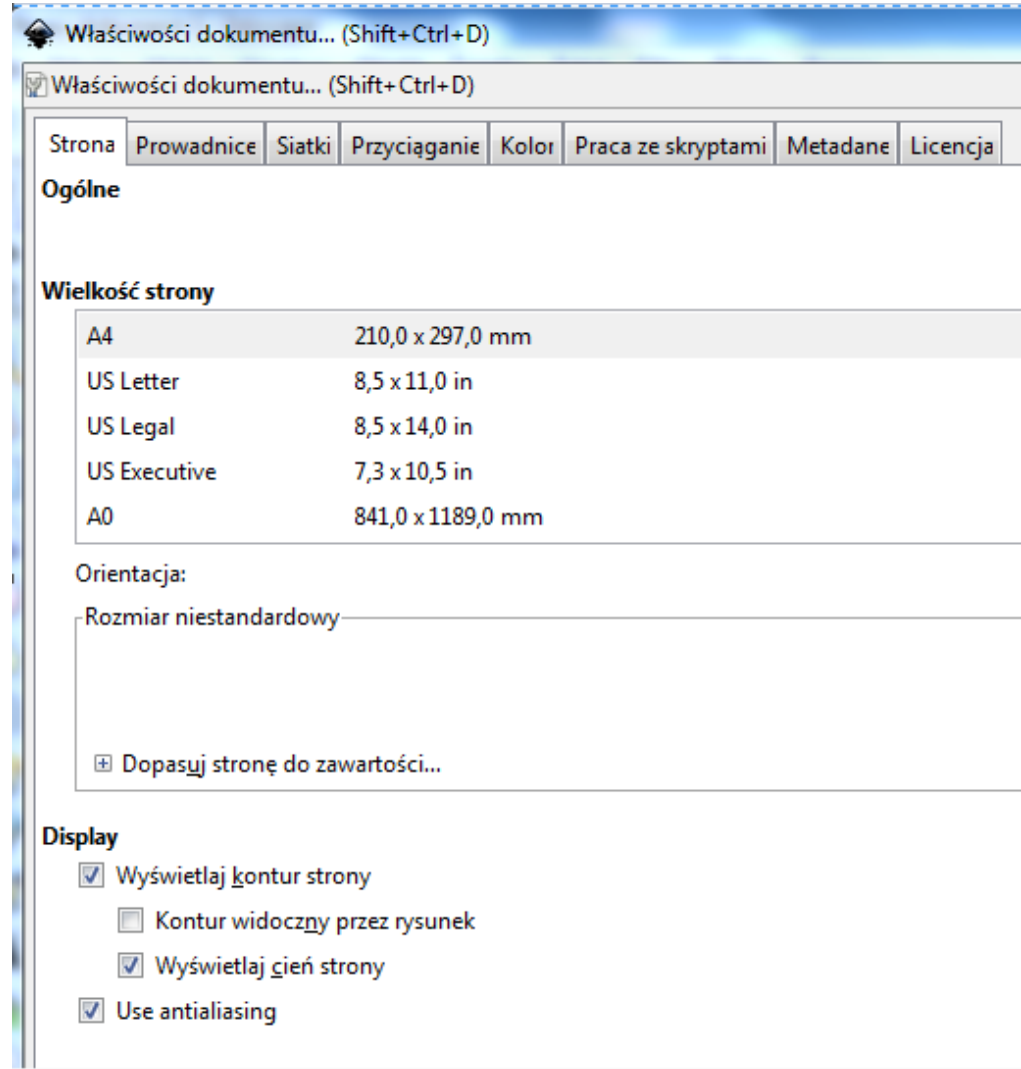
Właściwości dokumentu... (Shift+Ctrl+D)

Właściwości dokumentu... (Shift+Ctrl+D)

Strona | Prowadnice | Siatki | Przyciąganie | Kolor | Praca ze skryptami | Metadane | Licencja

Ogólne

Wielkość strony

| | |
|---|---|
| A4 | 210,0 x 297,0 mm |
| US Letter | 8,5 x 11,0 in |
| US Legal | 8,5 x 14,0 in |
| US Executive | 7,3 x 10,5 in |
| A0 | 841,0 x 1189,0 mm |

Orientacja:

Rozmiar niestandardowy

⊞ Dopasuj stronę do zawartości...

Display

☑ Wyświetlaj kontur strony

☐ Kontur widoczny przez rysunek

☑ Wyświetlaj cień strony

☑ Use antialiasing